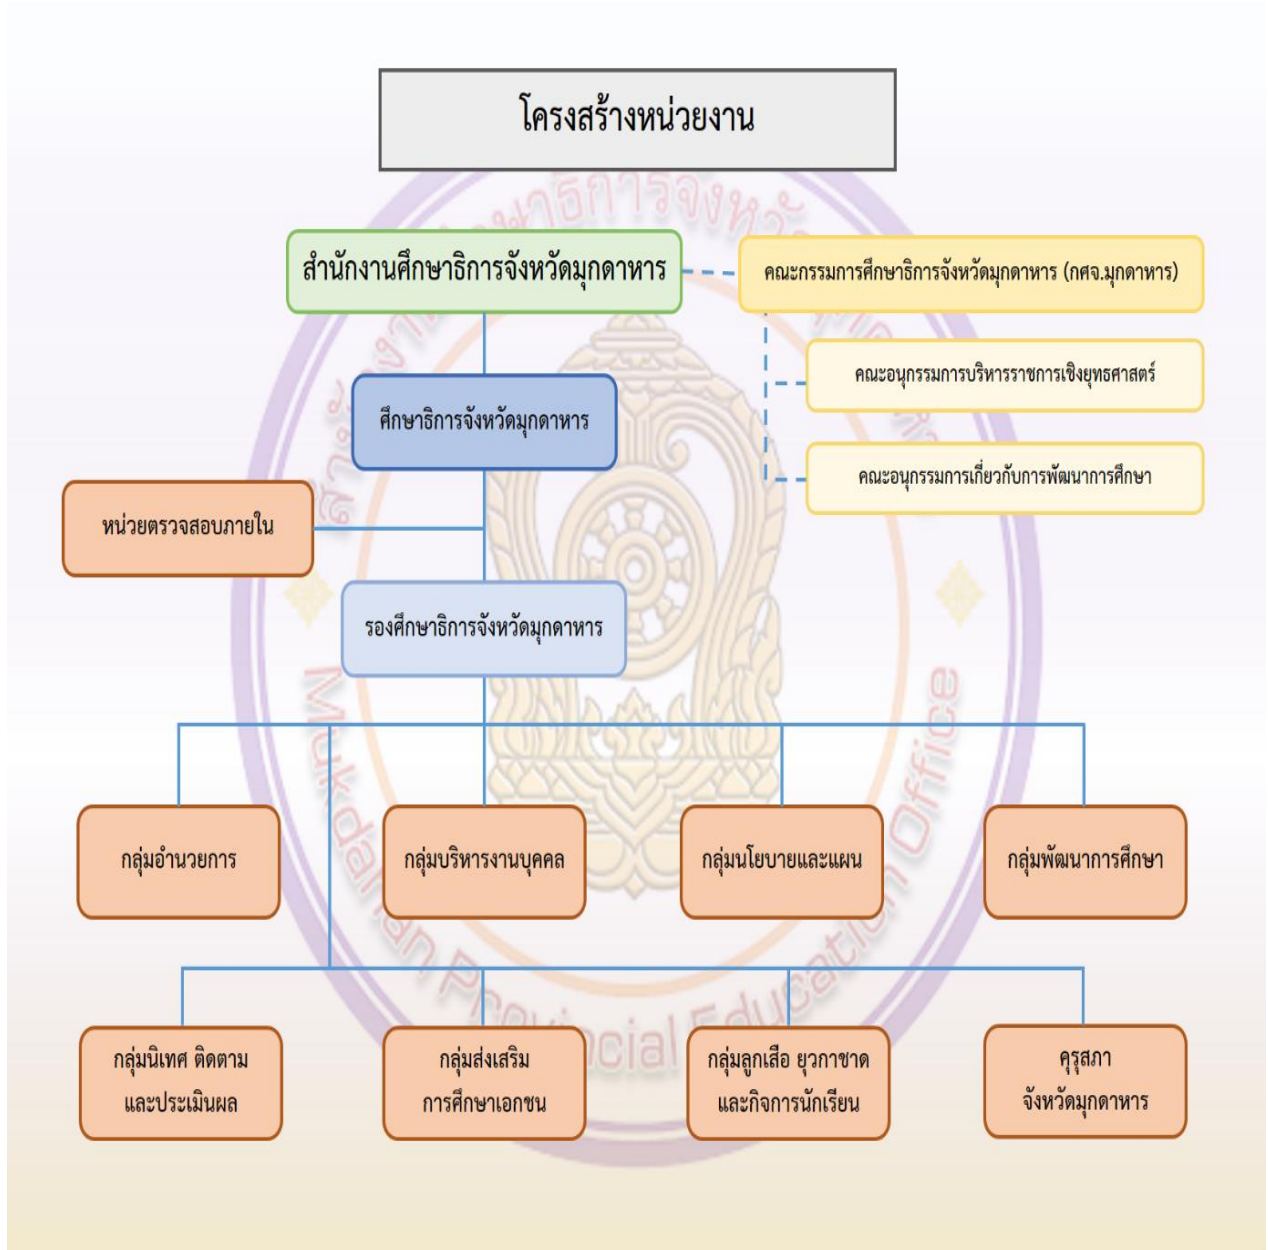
โครงสร้างหน่วยงาน

สำนักงานศึกษาธิการจังหวัดมุกดาหาร

คณะกรรมการศึกษาธิการจังหวัดมุกดาหาร (กศจ.มุกดาหาร)

คณะอนุกรรมการบริหารราชการเชิงยุทธศาสตร์

คณะอนุกรรมการเกี่ยวกับการพัฒนาการศึกษา

ศึกษาธิการจังหวัดมุกดาหาร

หน่วยตรวจสอบภายใน

รองศึกษาธิการจังหวัดมุกดาหาร

กลุ่มอำนวยการ

กลุ่มบริหารงานบุคคล

กลุ่มนโยบายและแผน

กลุ่มพัฒนาการศึกษา

กลุ่มนิเทศ ติดตาม และประเมินผล

กลุ่มส่งเสริม การศึกษาเอกชน

กลุ่มลูกเสือ ยุวกาชาด และกิจการนักเรียน

คุรุสภา จังหวัดมุกดาหาร

Mukdahan Provincial Education Office